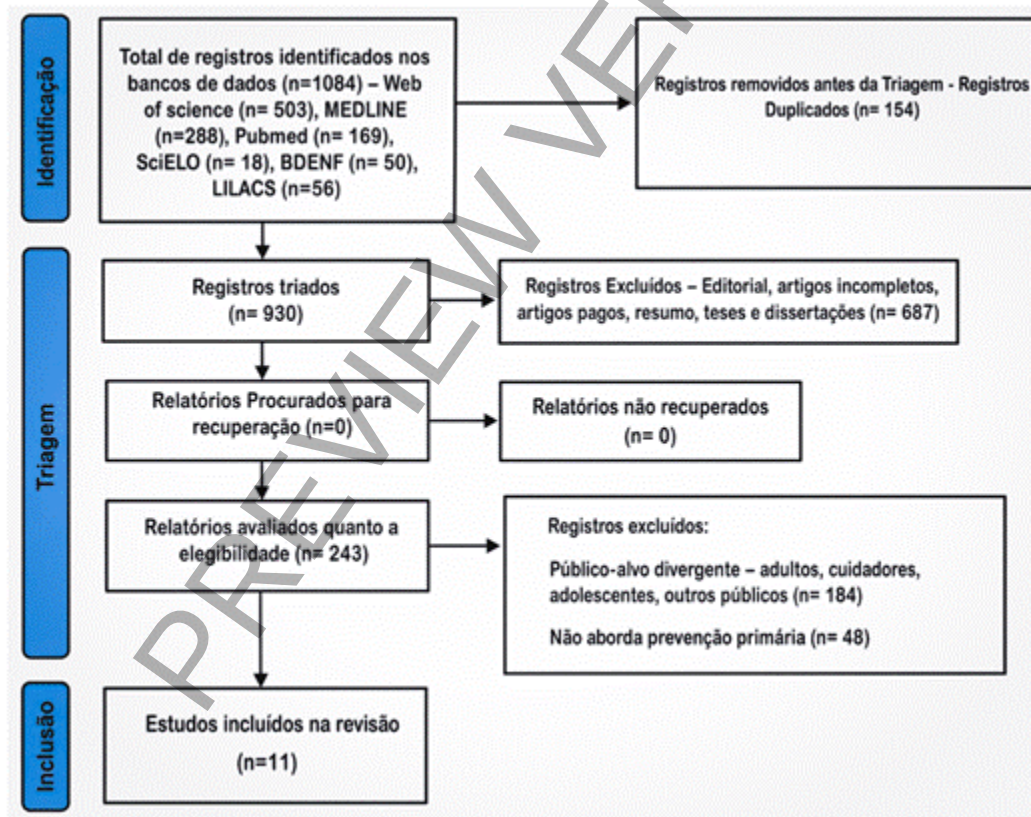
Identificação

Total de registros identificados nos bancos de dados (n=1084) – Web of science (n= 503), MEDLINE (n=288), Pubmed (n= 169), SciELO (n= 18), BDENF (n= 50), LILACS (n=56)

Registros removidos antes da Triagem - Registros Duplicados (n= 154)

Triagem

Registros triados (n= 930)

Registros Excluídos – Editorial, artigos incompletos, artigos pagos, resumo, teses e dissertações (n= 687)

Relatórios Procurados para recuperação (n=0)

Relatórios não recuperados (n= 0)

Relatórios avaliados quanto a elegibilidade (n= 243)

Registros excluídos:

Público-alvo divergente – adultos, cuidadores, adolescentes, outros públicos (n= 184)

Não aborda prevenção primária (n= 48)

Inclusão

Estudos incluídos na revisão (n=11)

PREVIEW VE